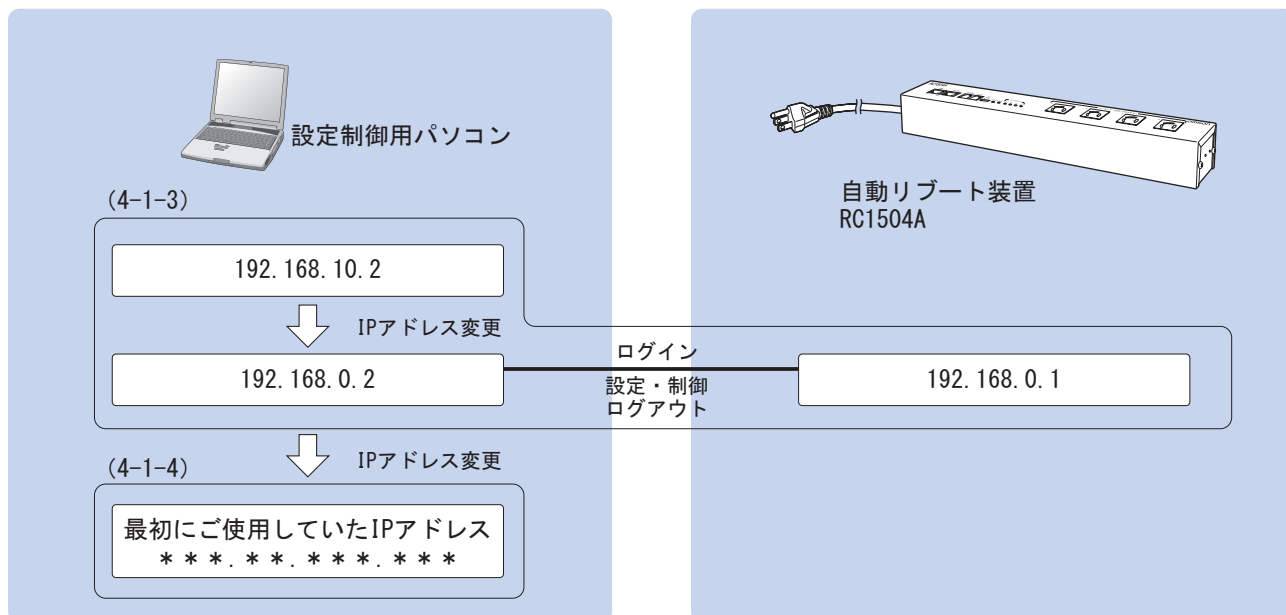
設定制御用パソコン

自動リブート装置
RC1504A

(4-1-3)

192.168.10.2

IPアドレス変更

192.168.0.2

ログイン

設定・制御
ログアウト

192.168.0.1

IPアドレス変更

(4-1-4)

最初にご使用していたIPアドレス
＊＊＊.＊＊.＊＊＊.＊＊＊